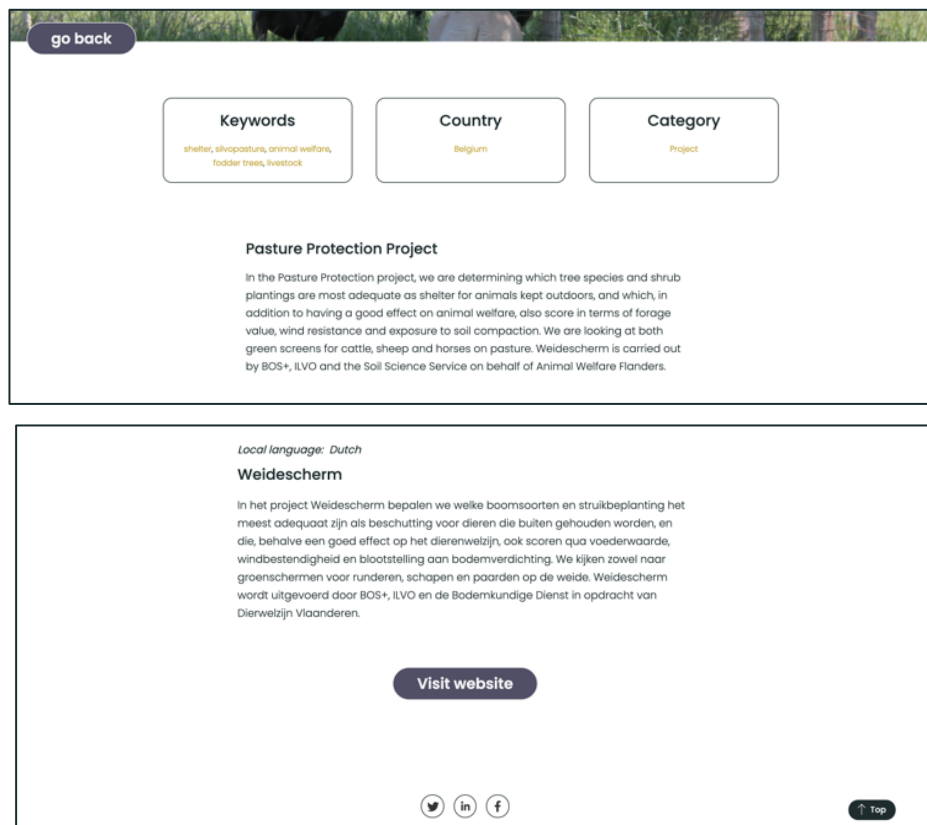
go back

Keywords
shelter, silvopasture, animal welfare, fodder trees, livestock

Country
Belgium

Category
Project

Pasture Protection Project

In the Pasture Protection project, we are determining which tree species and shrub plantings are most adequate as shelter for animals kept outdoors, and which, in addition to having a good effect on animal welfare, also score in terms of forage value, wind resistance and exposure to soil compaction. We are looking at both green screens for cattle, sheep and horses on pasture. Weidescherm is carried out by BOS+, ILVO and the Soil Science Service on behalf of Animal Welfare Flanders.

Local language: Dutch

Weidescherm

In het project Weidescherm bepalen we welke boomsoorten en struikbeplanting het meest adequaat zijn als beschutting voor dieren die buiten gehouden worden, en die, behalve een goed effect op het dierenwelzijn, ook scoren qua voederwaarde, windbestendigheid en blootstelling aan bodemverdichting. We kijken zowel naar groenschermen voor runderen, schapen en paarden op de weide. Weidescherm wordt uitgevoerd door BOS+, ILVO en de Bodemkundige Dienst in opdracht van Dierwelzijn Vlaanderen.

Visit website

Top